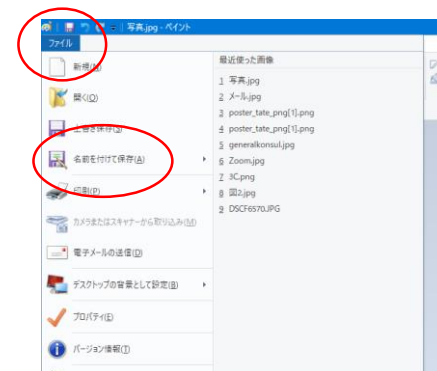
写真.jpg - ペイント

ファイル

新規(N)

開く(O)

上書き保存(S)

名前を付けて保存(A)

印刷(P)

カメラまたはスキャナーから取り込み(M)

電子メールの送信(D)

デスクトップの背景として設定(B)

プロパティ(E)

バージョン情報(T)

最近使った画像

1 写真.jpg
2 メール.jpg
3 poster_tate_png[1].png
4 poster_tate_png[1].png
5 generalkonsul.jpg
6 Zoom.jpg
7 3C.png
8 図2.jpg
9 DSCF6570.JPG